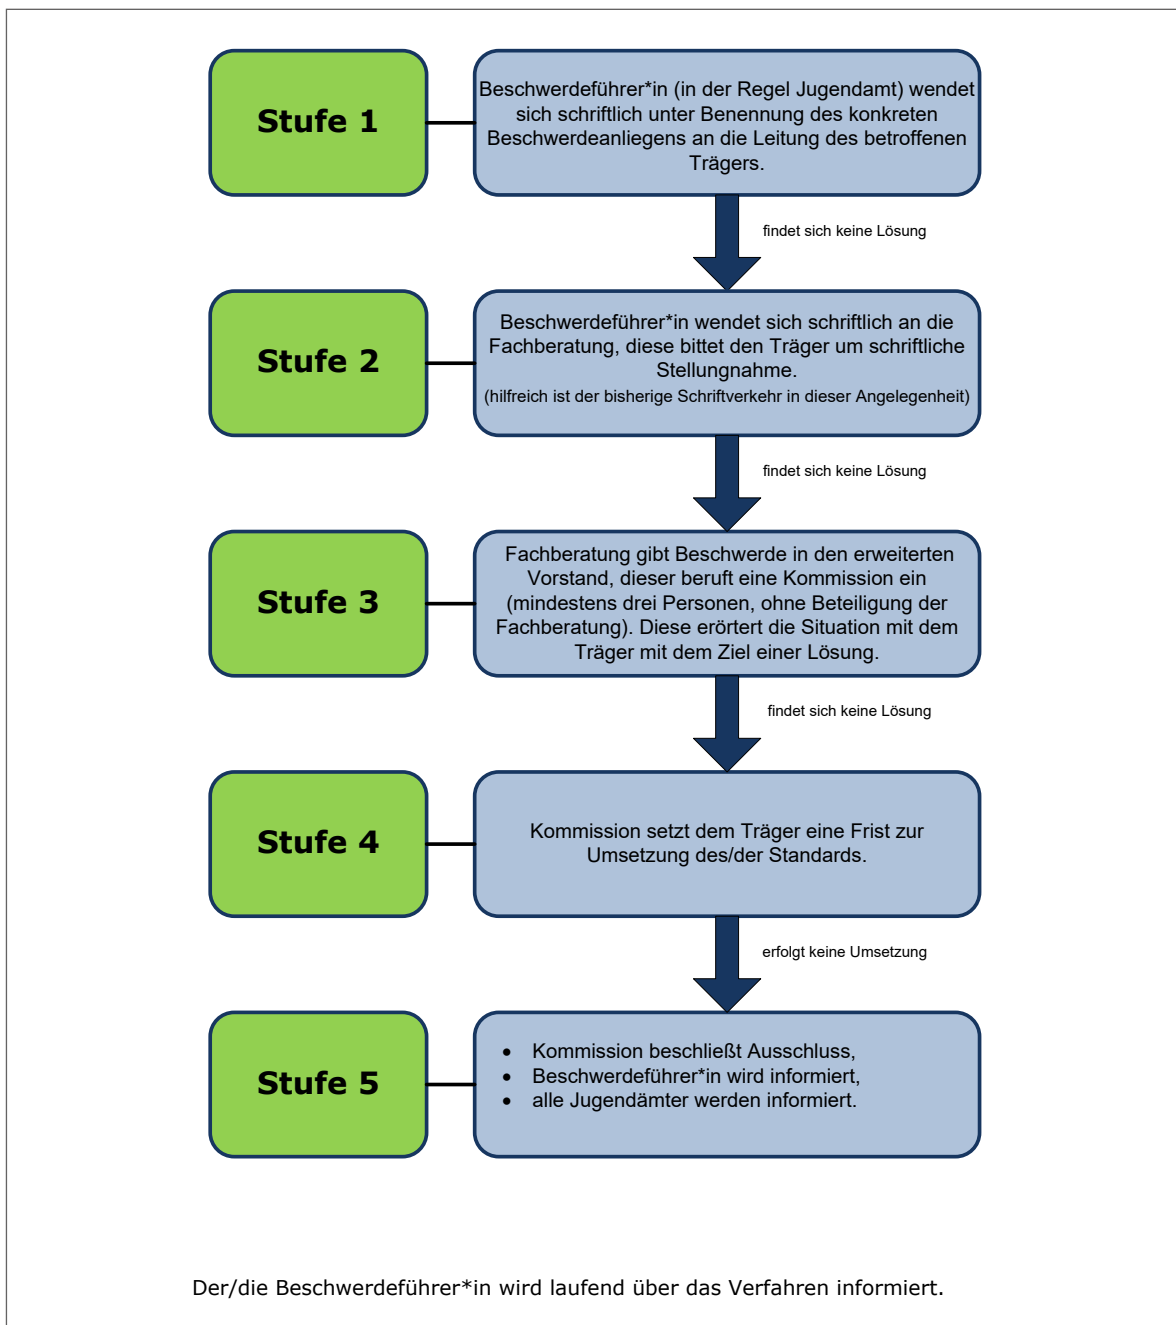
Stufe 1

Beschwerdeführer*in (in der Regel Jugendamt) wendet sich schriftlich unter Benennung des konkreten Beschwerdeanliegens an die Leitung des betroffenen Trägers.

findet sich keine Lösung

Stufe 2

Beschwerdeführer*in wendet sich schriftlich an die Fachberatung, diese bittet den Träger um schriftliche Stellungnahme.
(hilfreich ist der bisherige Schriftverkehr in dieser Angelegenheit)

findet sich keine Lösung

Stufe 3

Fachberatung gibt Beschwerde in den erweiterten Vorstand, dieser beruft eine Kommission ein (mindestens drei Personen, ohne Beteiligung der Fachberatung). Diese erörtert die Situation mit dem Träger mit dem Ziel einer Lösung.

findet sich keine Lösung

Stufe 4

Kommission setzt dem Träger eine Frist zur Umsetzung des/der Standards.

erfolgt keine Umsetzung

Stufe 5

• Kommission beschließt Ausschluss,
• Beschwerdeführer*in wird informiert,
• alle Jugendämter werden informiert.

Der/die Beschwerdeführer*in wird laufend über das Verfahren informiert.